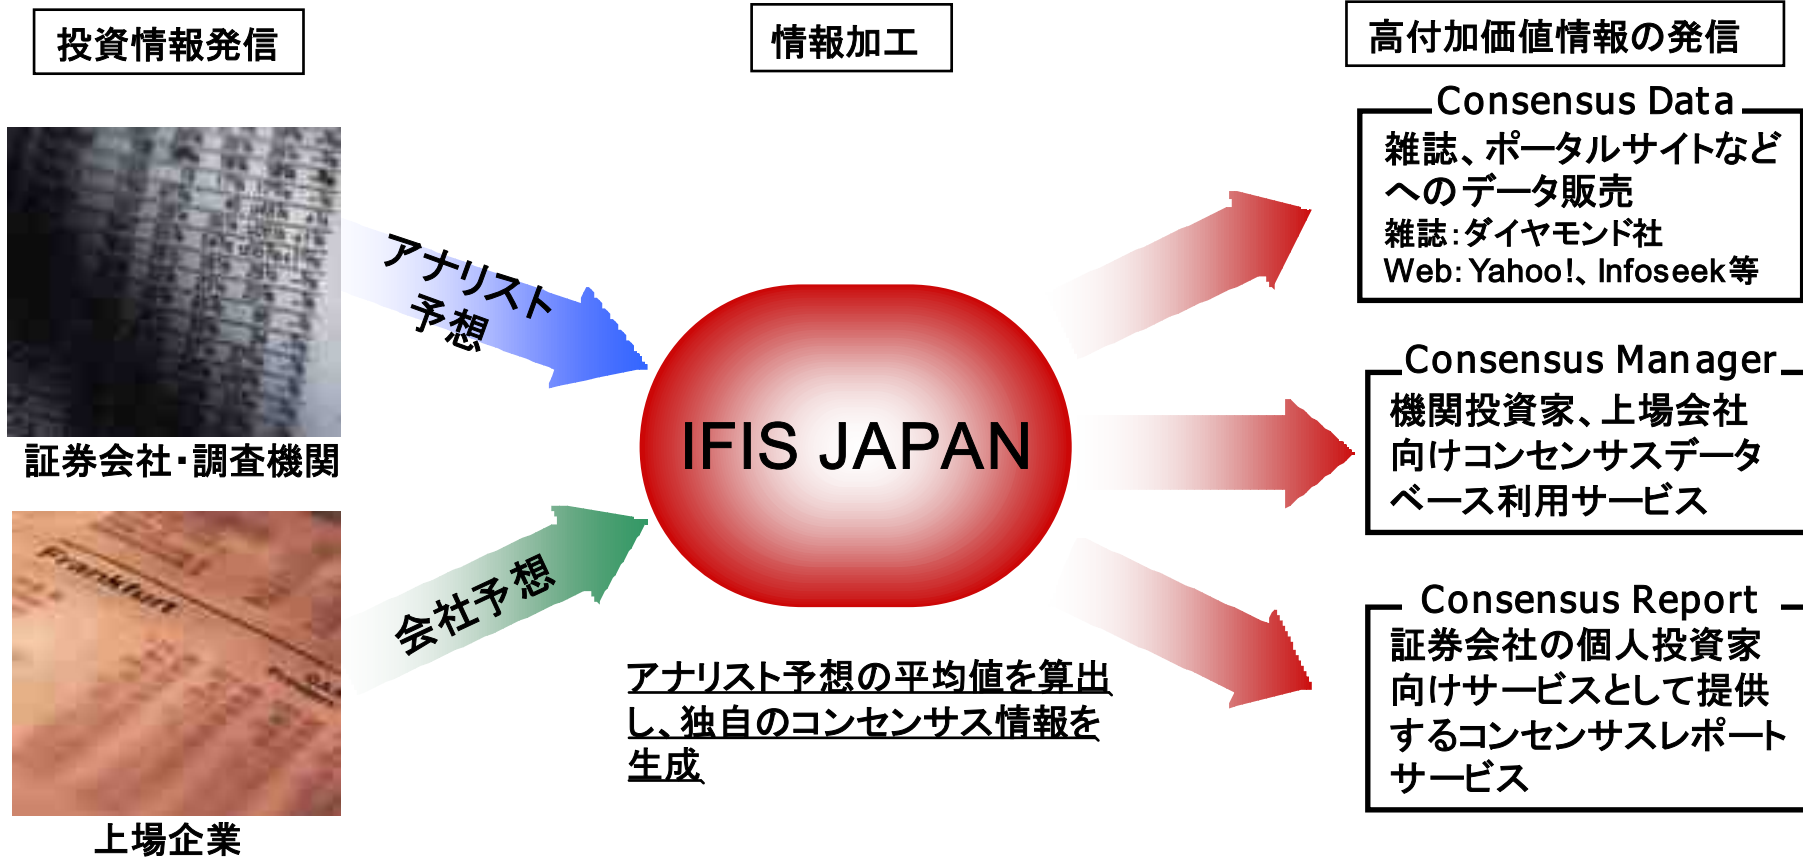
投資情報発信

情報加工

高付加価値情報の発信

証券会社・調査機関

上場企業

アナリスト予想

会社予想

IFIS JAPAN

アナリスト予想の平均値を算出し、独自のコンセンサス情報を生成

Consensus Data
雑誌、ポータルサイトなどへのデータ販売
雑誌:ダイヤモンド社
Web: Yahoo!、Infoseek等

Consensus Manager
機関投資家、上場会社向けコンセンサスデータベース利用サービス

Consensus Report
証券会社の個人投資家向けサービスとして提供するコンセンサスレポートサービス